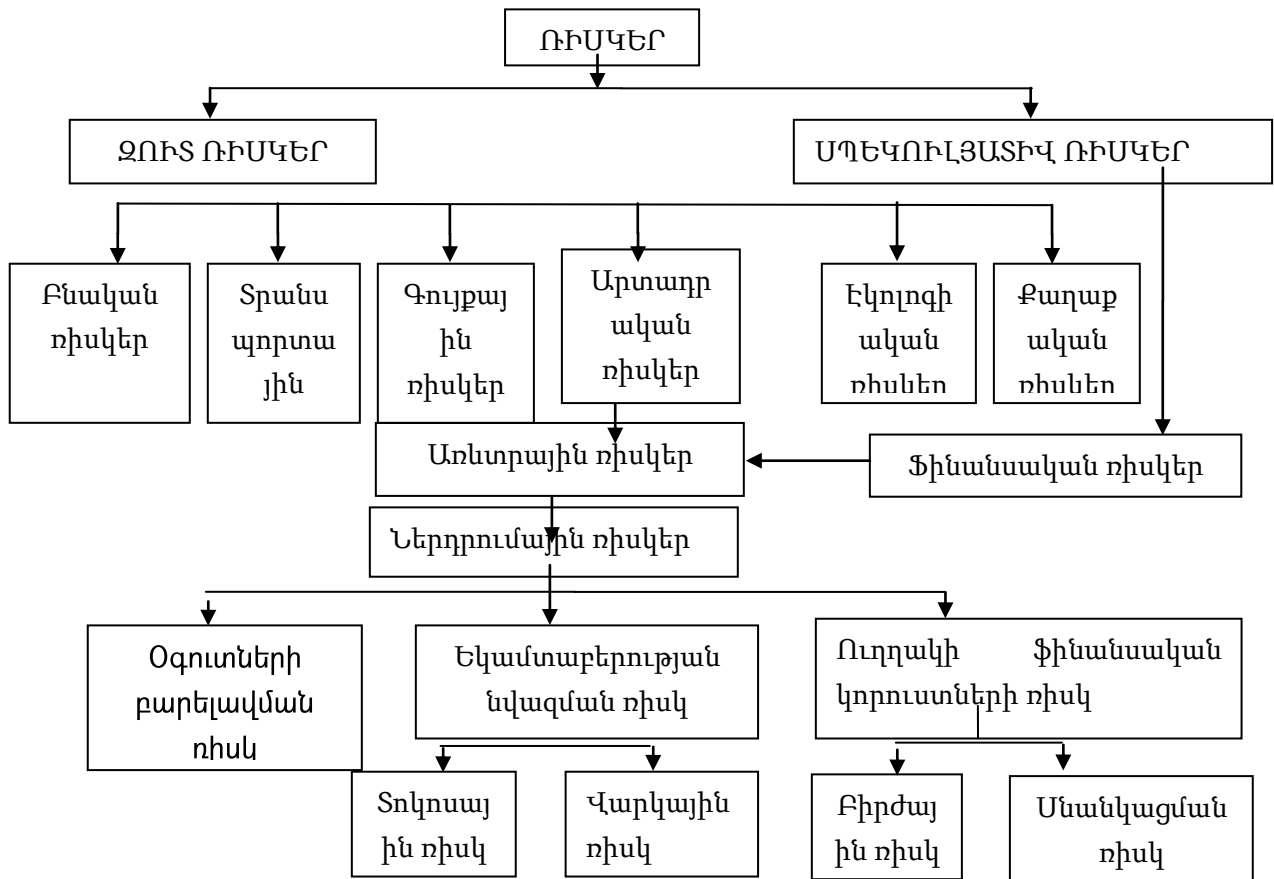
ՌԻՍԿԵՐ

ԶՈՒՏ ՌԻՍԿԵՐ

ՍՊԵԿՈՒԼՅԱՏԻՎ ՌԻՍԿԵՐ

Բնական ռիսկեր

Տրանս պորտա յին

Գույքայ ին ռիսկեր

Արտադր ական ռիսկեր

Էկոլոգի ական ռիսկեր

Քաղաք ական ռիսկեր

Առևտրային ռիսկեր

Ֆինանսական ռիսկեր

Ներդրումային ռիսկեր

Օգուտների բարելավման ռիսկ

Եկամտաբերության նվազման ռիսկ

Ուղղակի ֆինանսական կորուստների ռիսկ

Տոկոսայ ին ռիսկ

Վարկային ռիսկ

Բիրժայ ին ռիսկ

Սնանկացման ռիսկ